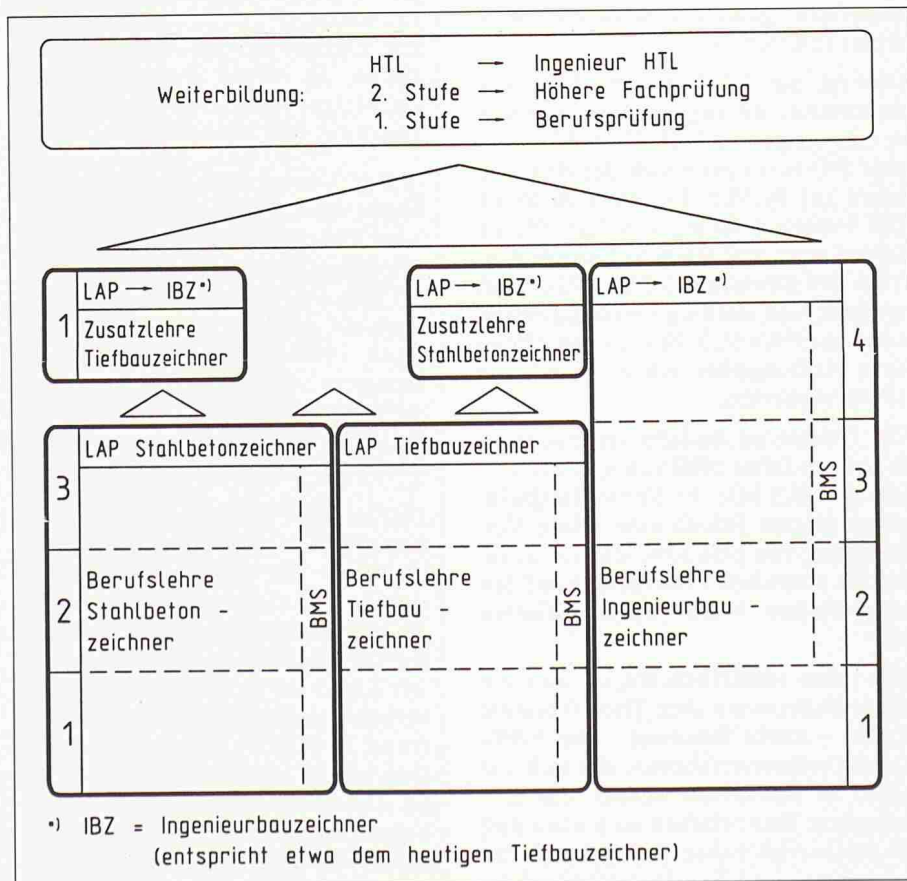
Weiterbildung: HTL → Ingenieur HTL
2. Stufe → Höhere Fachprüfung
1. Stufe → Berufsprüfung

1 LAP → IBZ *)
Zusatzlehre Tiefbauzeichner

LAP → IBZ *)
Zusatzlehre Stahlbetonzeichner

LAP → IBZ *)
4

LAP Stahlbetonzeichner
3
2 Berufslehre Stahlbeton - zeichner
BMS
1

LAP Tiefbauzeichner
Berufslehre Tiefbau - zeichner
BMS

BMS
3
Berufslehre Ingenieurbau - zeichner
2
1

*) IBZ = Ingenieurbauzeichner (entspricht etwa dem heutigen Tiefbauzeichner)